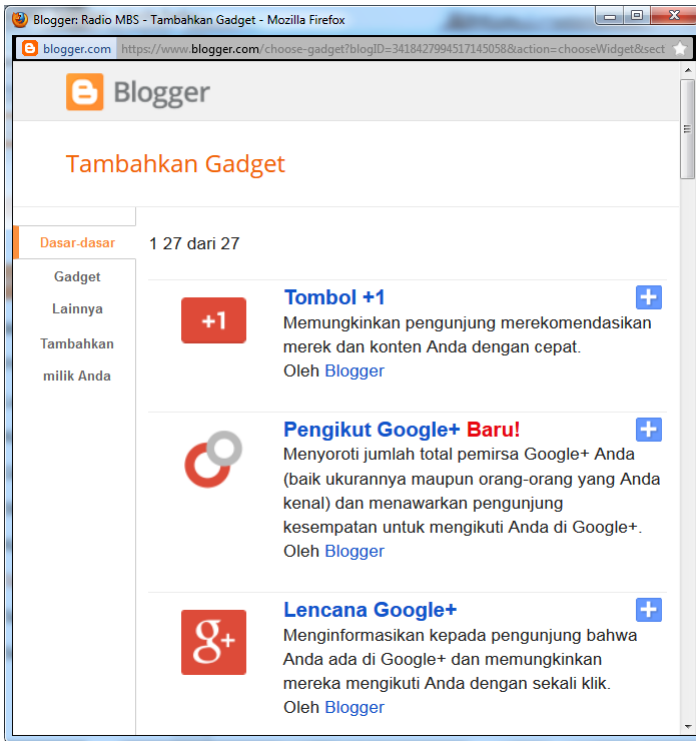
Blogger: Radio MBS - Tambahkan Gadget - Mozilla Firefox

blogger.com https://www.blogger.com/choose-gadget?blogID=3418427994517145058&action=chooseWidget&sect

Blogger

Tambahkan Gadget

Dasar-dasar

Gadget Lainnya

Tambahkan milik Anda

1 27 dari 27

+1

Tombol +1

Memungkinkan pengunjung merekomendasikan merek dan konten Anda dengan cepat.

Oleh Blogger

Pengikut Google+ Baru!

Menyoroti jumlah total pemirsa Google+ Anda (baik ukurannya maupun orang-orang yang Anda kenal) dan menawarkan pengunjung kesempatan untuk mengikuti Anda di Google+.

Oleh Blogger

g+

Lencana Google+

Menginformasikan kepada pengunjung bahwa Anda ada di Google+ dan memungkinkan mereka mengikuti Anda dengan sekali klik.

Oleh Blogger